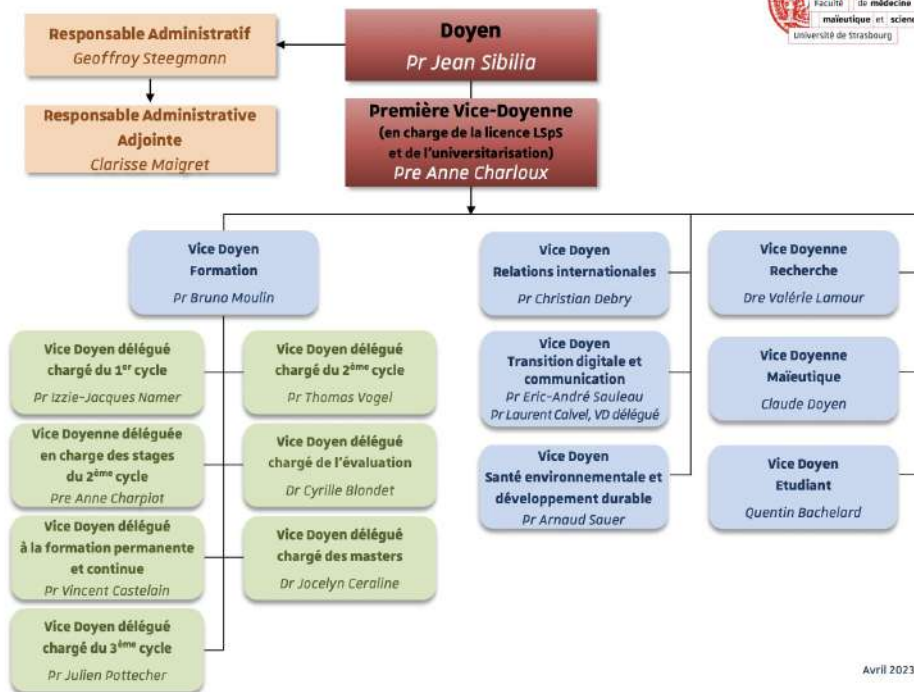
Faculté de médecine maïeutique et scienc
Université de Strasbourg

Doyen
Pr Jean Sibilia

Responsable Administratif
Geoffroy Steegmann

Responsable Administrative Adjointe
Clarisse Maigret

Première Vice-Doyenne
(en charge de la licence LSpS et de l'universitarisation)
Pre Anne Charloux

Vice Doyen
Formation
Pr Bruno Moulin

Vice Doyen délégué chargé du 1$^{er}$ cycle
Pr Izzie-Jacques Namer

Vice Doyen délégué chargé du 2$^{ème}$ cycle
Pr Thomas Vogel

Vice Doyenne déléguée en charge des stages du 2$^{ème}$ cycle
Pre Anne Charpiot

Vice Doyen délégué chargé de l'évaluation
Dr Cyrille Blondet

Vice Doyen délégué à la formation permanente et continue
Pr Vincent Castelain

Vice Doyen délégué chargé des masters
Dr Jocelyn Ceraline

Vice Doyen délégué chargé du 3$^{ème}$ cycle
Pr Julien Pottecher

Vice Doyen
Relations internationales
Pr Christian Debry

Vice Doyen
Transition digitale et communication
Pr Eric-André Sauleau
Pr Laurent Calvel, VD délégué

Vice Doyen
Santé environnementale et développement durable
Pr Arnaud Sauer

Vice Doyenne
Recherche
Dre Valérie Lamour

Vice Doyenne
Maïeutique
Claude Doyen

Vice Doyen
Etudiant
Quentin Bachelard

Avril 2023